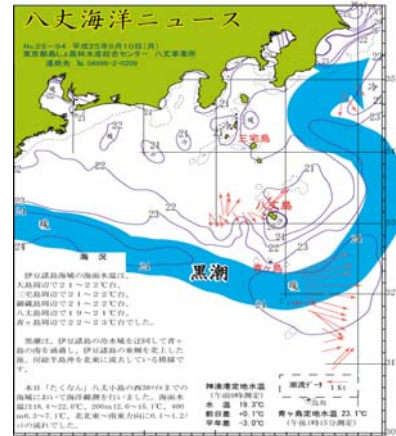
八丈海洋ニュース

No.25-94 平成25年6月10日(月)
東京都島しょ農林水産総合センター 八丈事業所
連絡先 ℡ 04996-2-0209

三宅島

八丈島

青ヶ島

黒潮

海況

伊豆諸島海域の海面水温は、
大島周辺で21～22℃台、
三宅島周辺で21～22℃台、
御蔵島周辺で21～22℃台、
八丈島周辺で19～24℃台、
青ヶ島周辺で22～23℃台でした。

黒潮は、伊豆諸島の南東側を迂回して青ヶ島の南を通過し、伊豆諸島の東側を北上した後、房総半島南方で東に流れていると推測されます。

本日「たくなん」八丈小島の西38マイルまでの海域において海洋観測を行いました。海面水温は18.4～22.0℃、200mは12.0～15.1℃、400mは7.3～7.1℃、北東流～南東方向に0.4～1.2ノットの流れでした。

神湊港定地水温
(午前9時観測)
水温 19.3℃
前日差 +0.1℃
平年差 -3.0℃

潮流データ
1 Kt

青ヶ島港定地水温 23.1℃
(午後1時15分観測)

21
22
23
24
23
21
21
22
22
22
21
20
23
21
24
22
24
21
23
34
35
33
32
31
30